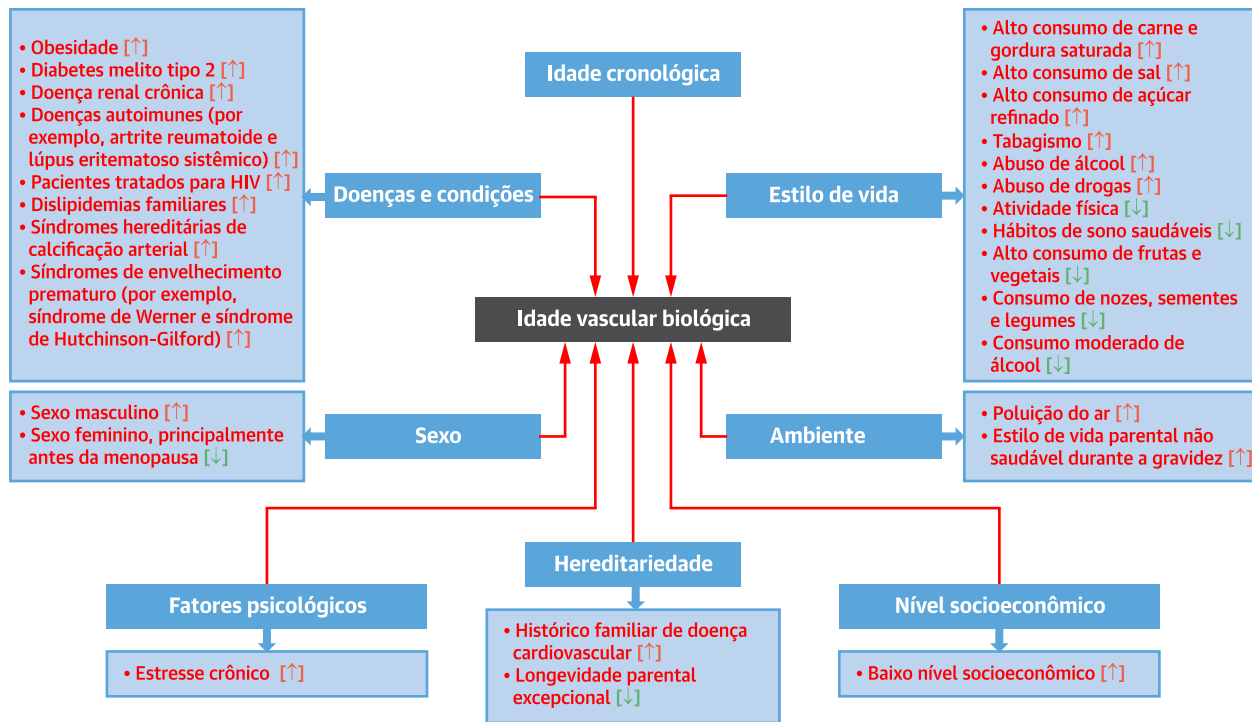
Idade cronológica

• Obesidade [↑]
• Diabetes melito tipo 2 [↑]
• Doença renal crônica [↑]
• Doenças autoimunes (por exemplo, artrite reumatoide e lúpus eritematoso sistêmico) [↑]
• Pacientes tratados para HIV [↑]
• Dislipidemias familiares [↑]
• Síndromes hereditárias de calcificação arterial [↑]
• Síndromes de envelhecimento prematuro (por exemplo, síndrome de Werner e síndrome de Hutchinson-Gilford) [↑]

Doenças e condições

Estilo de vida

• Alto consumo de carne e gordura saturada [↑]
• Alto consumo de sal [↑]
• Alto consumo de açúcar refinado [↑]
• Tabagismo [↑]
• Abuso de álcool [↑]
• Abuso de drogas [↑]
• Atividade física [↓]
• Hábitos de sono saudáveis [↓]
• Alto consumo de frutas e vegetais [↓]
• Consumo de nozes, sementes e legumes [↓]
• Consumo moderado de álcool [↓]

Idade vascular biológica

• Sexo masculino [↑]
• Sexo feminino, principalmente antes da menopausa [↓]

Sexo

Ambiente

• Poluição do ar [↑]
• Estilo de vida parental não saudável durante a gravidez [↑]

Hereditariedade

Fatores psicológicos

Nível socioeconômico

• Estresse crônico [↑]

• Histórico familiar de doença cardiovascular [↑]
• Longevidade parental excepcional [↓]

• Baixo nível socioeconômico [↑]